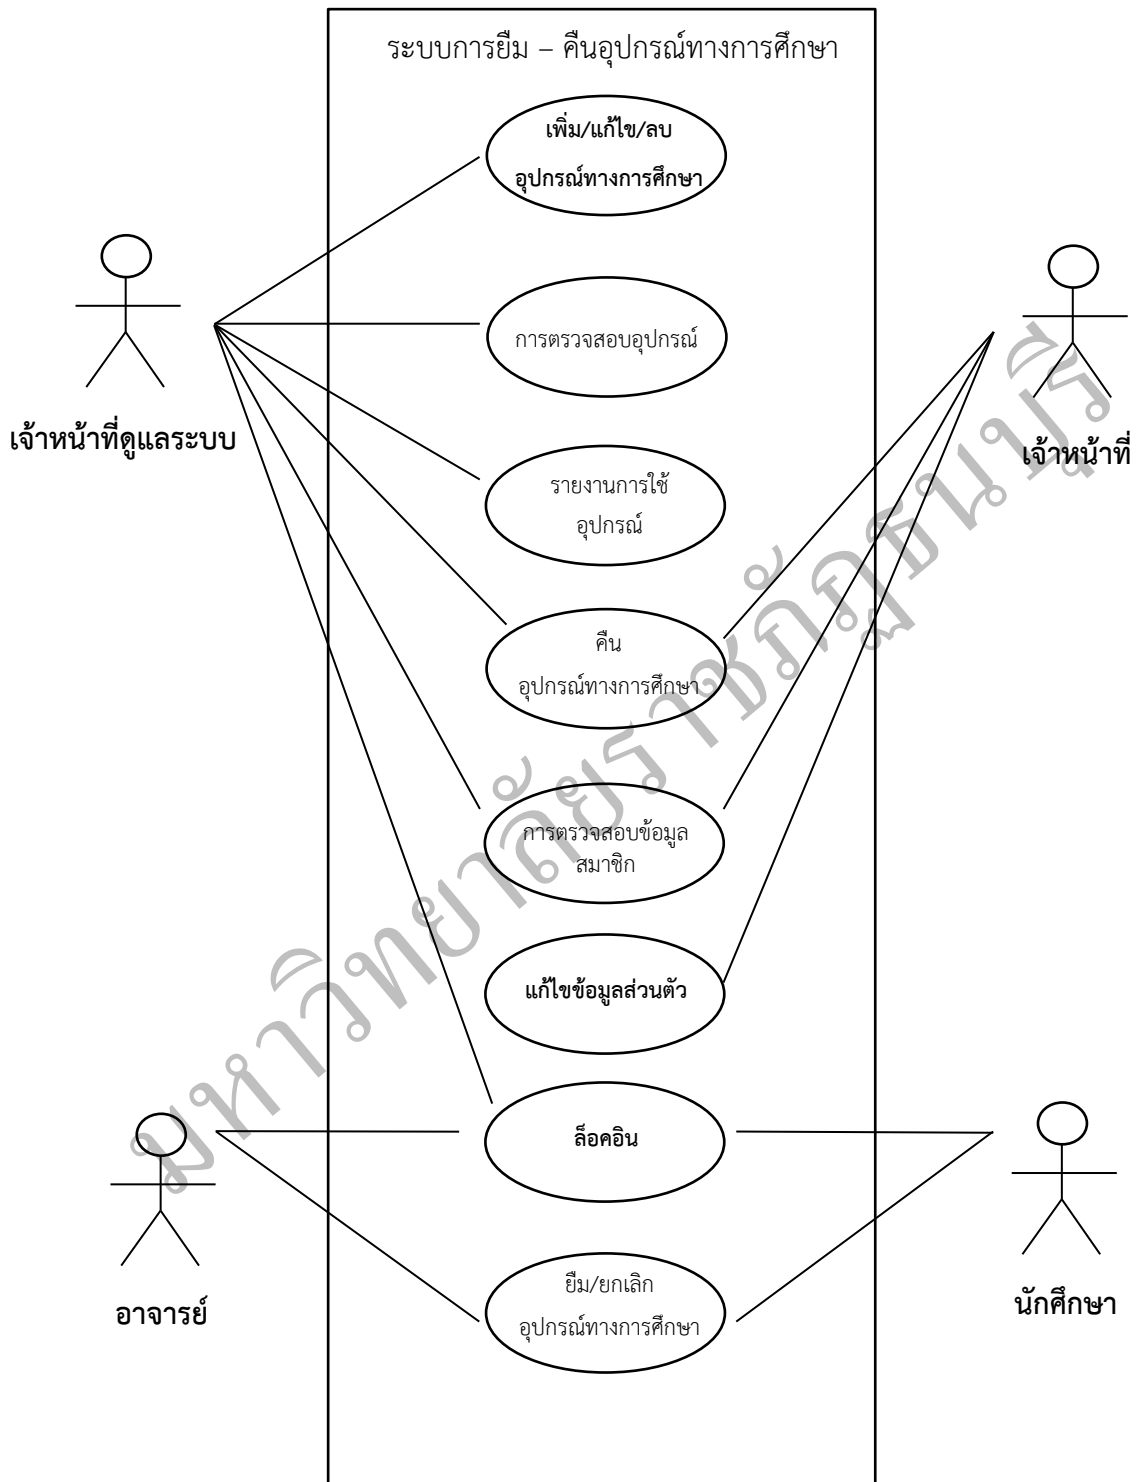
ระบบการยืม – คืนอุปกรณ์ทางการศึกษา

เพิ่ม/แก้ไข/ลบ อุปกรณ์ทางการศึกษา

เจ้าหน้าที่ดูแลระบบ

การตรวจสอบอุปกรณ์

เจ้าหน้าที่

รายงานการใช้ อุปกรณ์

คืน อุปกรณ์ทางการศึกษา

การตรวจสอบข้อมูล สมาชิก

แก้ไขข้อมูลส่วนตัว

ล็อคอิน

ยืม/ยกเลิก อุปกรณ์ทางการศึกษา

อาจารย์

นักศึกษา

มหาวิทยาลัยราชภัฏธนบุรี